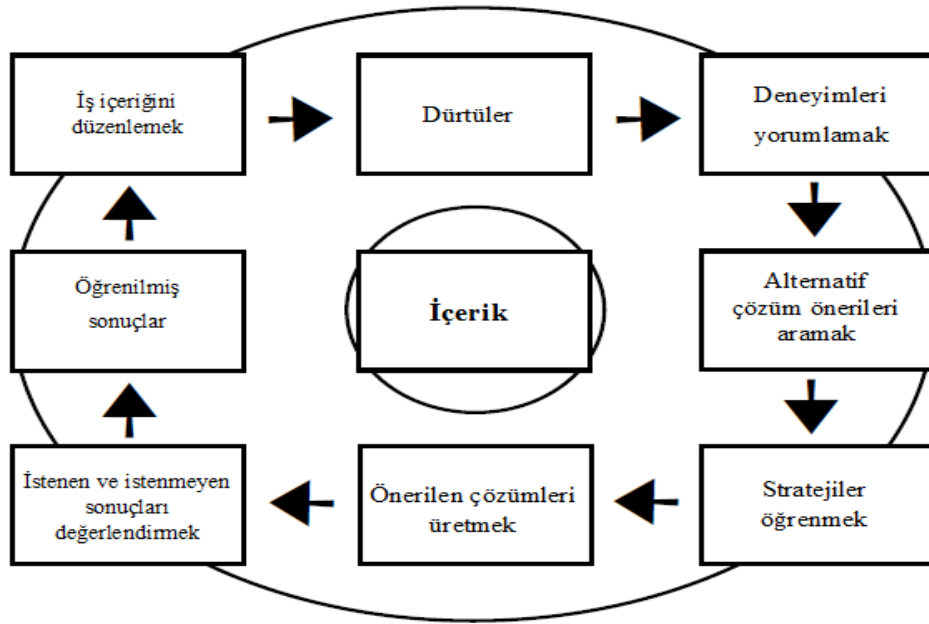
İş içeriğini düzenlemek

Dürtüler

Deneyimleri yorumlamak

Alternatif çözüm önerileri aramak

Stratejiler öğrenmek

Önerilen çözümleri üretmek

İstenen ve istenmeyen sonuçları değerlendirmek

Öğrenilmiş sonuçlar

İçerik